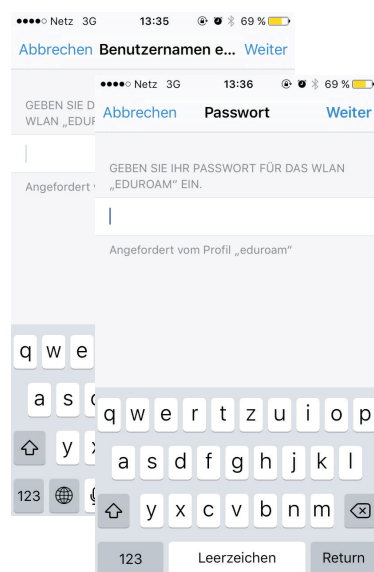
●●●●○ Netz 3G 13:35 69 %

Abbrechen Benutzernamen e... Weiter

GEBEN SIE D
WLAN „EDUR

Angefordert

q w e
a s
y
123

●●●●○ Netz 3G 13:36 69 %

Abbrechen Passwort Weiter

GEBEN SIE IHR PASSWORT FÜR DAS WLAN „EDUROAM“ EIN.

Angefordert vom Profil „eduroam“

q w e r t z u i o p
a s d f g h j k l
y x c v b n m
123 Leerzeichen Return